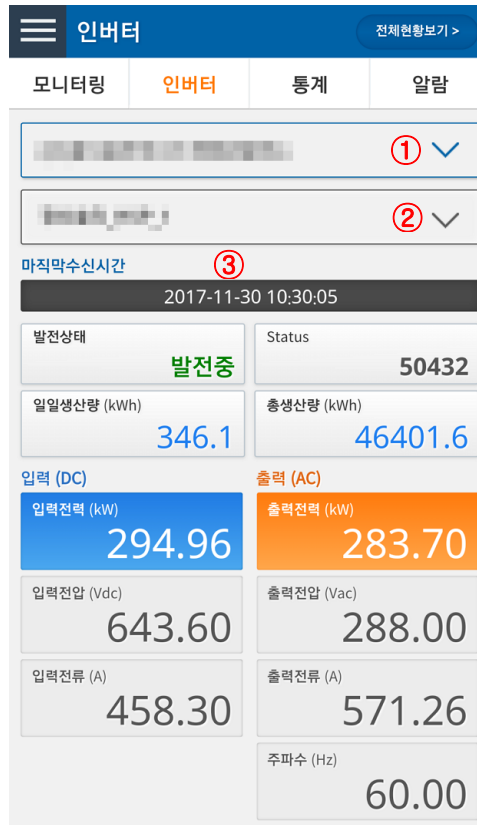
인버터

전체현황보기 >

모니터링 | 인버터 | 통계 | 알람

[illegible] ①

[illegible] ②

마직막수신시간 ③

2017-11-30 10:30:05

발전상태
발전중

Status
50432

일일생산량 (kWh)
346.1

총생산량 (kWh)
46401.6

입력 (DC)

입력전력 (kW)
294.96

입력전압 (Vdc)
643.60

입력전류 (A)
458.30

출력 (AC)

출력전력 (kW)
283.70

출력전압 (Vac)
288.00

출력전류 (A)
571.26

주파수 (Hz)
60.00